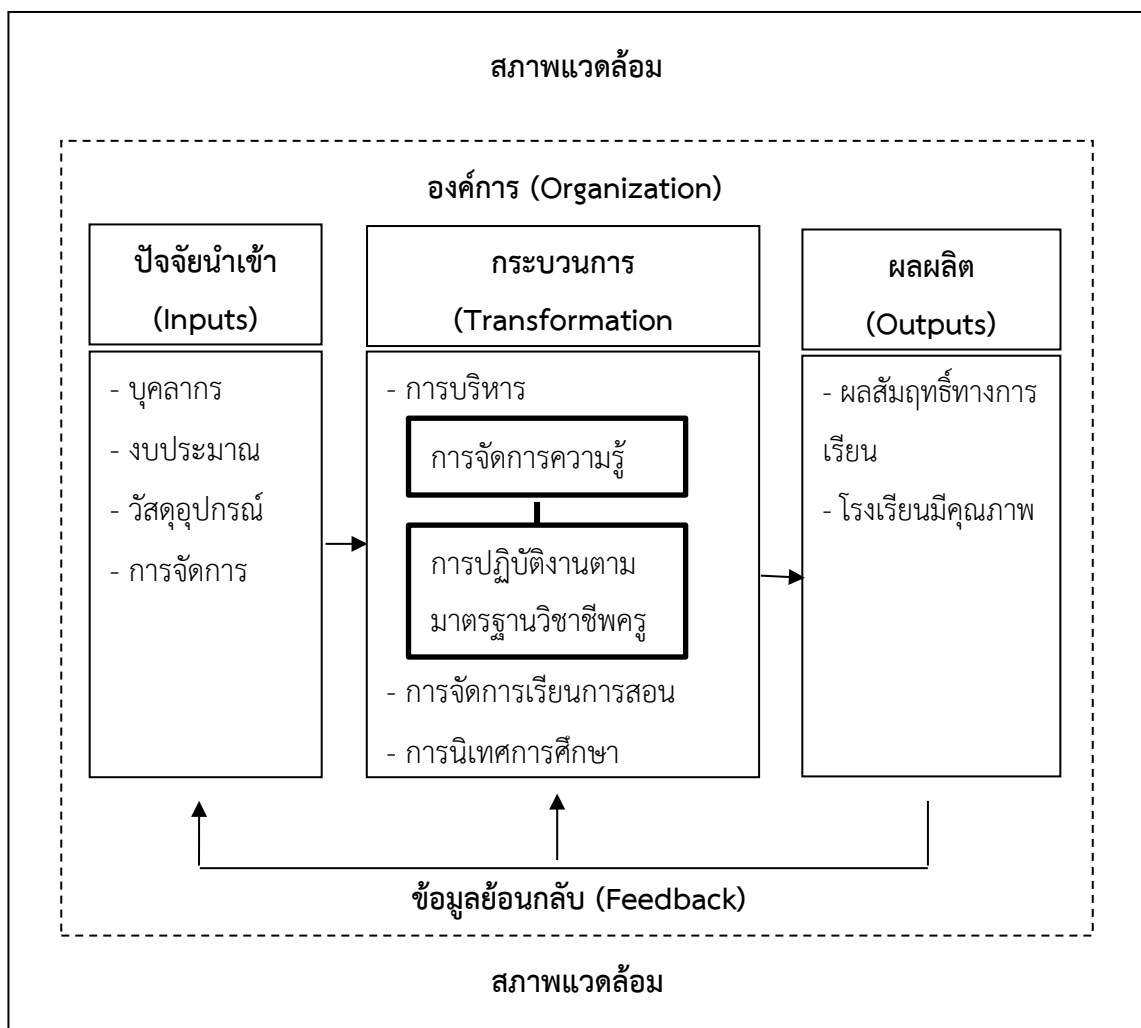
สภาพแวดล้อม

องค์การ (Organization)

ปัจจัยนำเข้า
(Inputs)

- บุคลากร
- งบประมาณ
- วัสดุอุปกรณ์
- การจัดการ

กระบวนการ
(Transformation

- การบริหาร

การจัดการความรู้

การปฏิบัติงานตามมาตรฐานวิชาชีพครู

- การจัดการเรียนการสอน
- การนิเทศการศึกษา

ผลผลิต
(Outputs)

- ผลสัมฤทธิ์ทางการเรียน
- โรงเรียนมีคุณภาพ

ข้อมูลย้อนกลับ (Feedback)

สภาพแวดล้อม